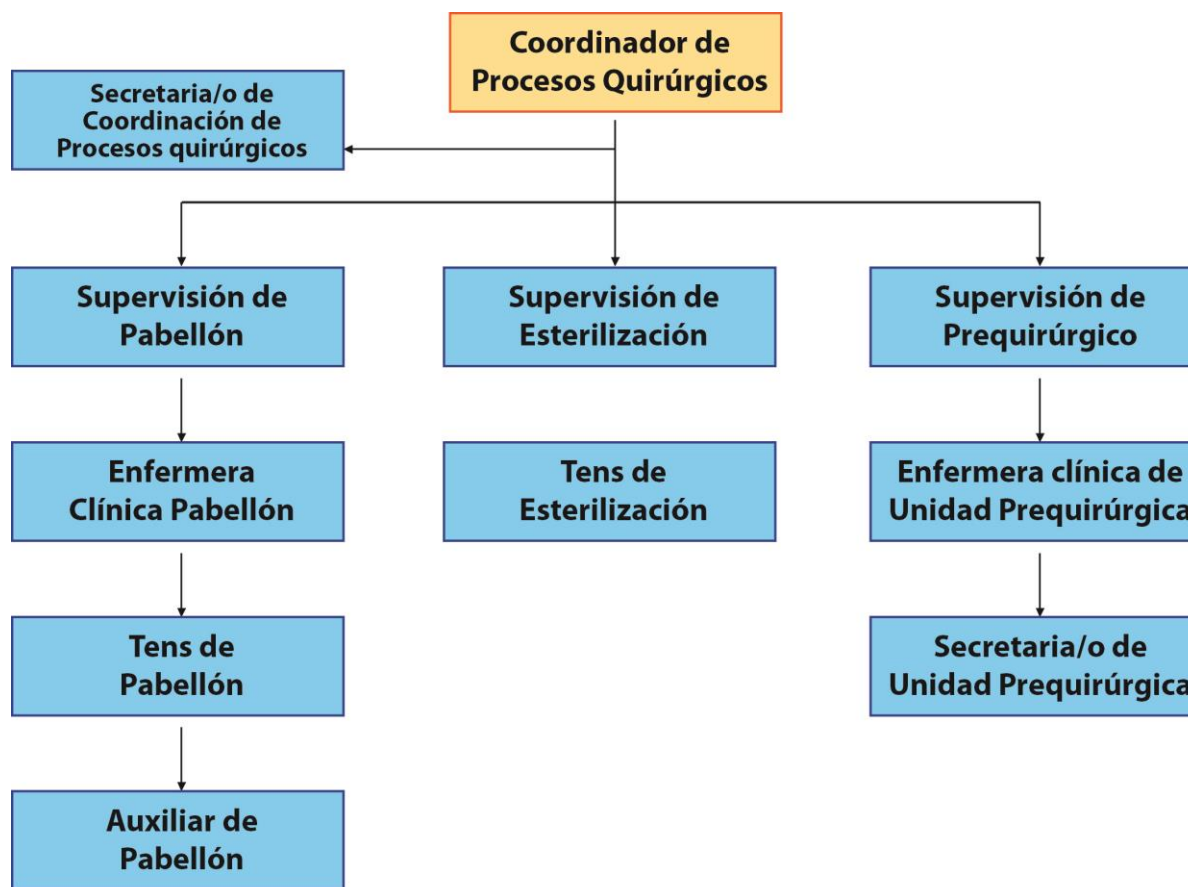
Coordinador de Procesos Quirúrgicos

Secretaria/o de Coordinación de Procesos quirúrgicos

Supervisión de Pabellón

Supervisión de Esterilización

Supervisión de Prequirúrgico

Enfermera Clínica Pabellón

Tens de Esterilización

Enfermera clínica de Unidad Prequirúrgica

Tens de Pabellón

Secretaria/o de Unidad Prequirúrgica

Auxiliar de Pabellón